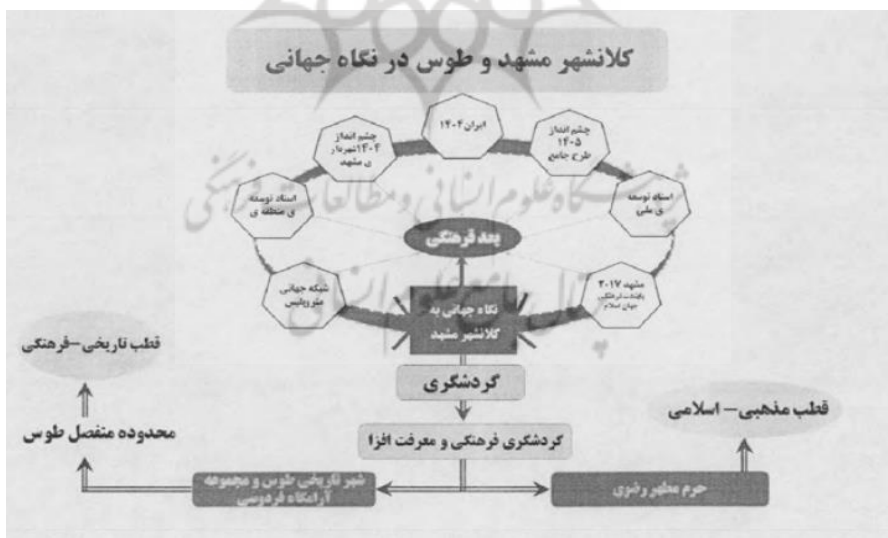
کلانشهر مشهد و طوس در نگاه جهانی

ایران ۱۴۰۴

چشم انداز ۱۴۰۵ طرح جامع

چشم انداز ۱۴۰۴شهرداری مشهد

اسناد توسعه ی ملی

اسناد توسعه ی منطقه ی

بعد فرهنگی

شبکه جهانی متروپلیس

مشهد ۲۰۱۷ پایتخت فرهنگی جهان اسلام

نگاه جهانی به کلانشهر مشهد

گردشگری

گردشگری فرهنگی و معرفت افزا

قطب تاریخی-فرهنگی

محدوده منفصل طوس

شهر تاریخی طوس و مجموعه آرامگاه فردوسی

قطب مذهبی- اسلامی

حرم مطهر رضوی

پژوهشگاه علوم انسانی و مطالعات فرهنگی
پرتال جامع علوم انسانی